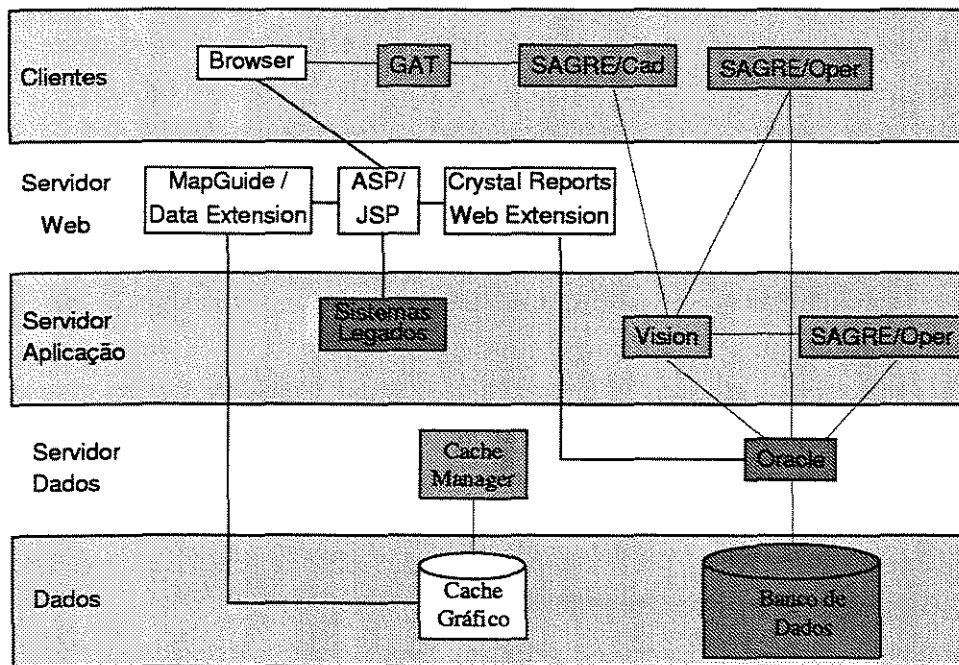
Clientes

Browser

GAT

SAGRE/Cad

SAGRE/Oper

Servidor Web

MapGuide / Data Extension

ASP/ JSP

Crystal Reports Web Extension

Servidor Aplicação

Sistemas Legados

Vision

SAGRE/Oper

Servidor Dados

Cache Manager

Oracle

Dados

Cache Gráfico

Banco de Dados